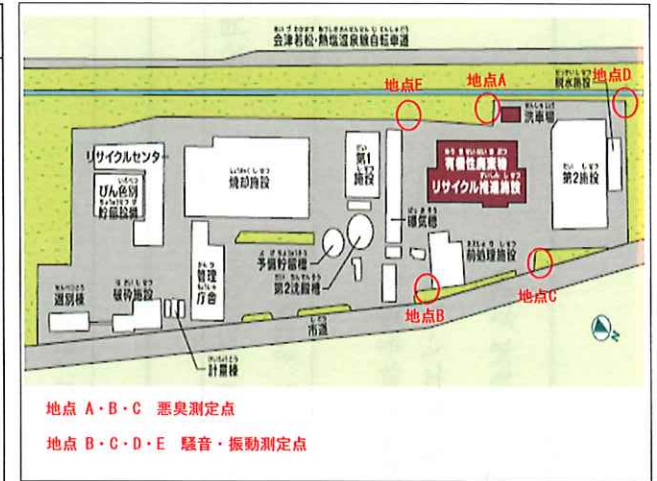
会津若松・熱塩温泉線自転車道

地点E
地点A
地点D
脱水施設
洗車場
リサイクルセンター
びん色別貯留設備
焼却施設
第1施設
有機性廃棄物リサイクル推進施設
第2施設
堆肥棟
予備貯留槽
第2沈殿槽
管理庁舎
前処理施設
選別棟
破砕施設
地点B
地点C
市道
計量棟

地点 A・B・C　悪臭測定点

地点 B・C・D・E　騒音・振動測定点